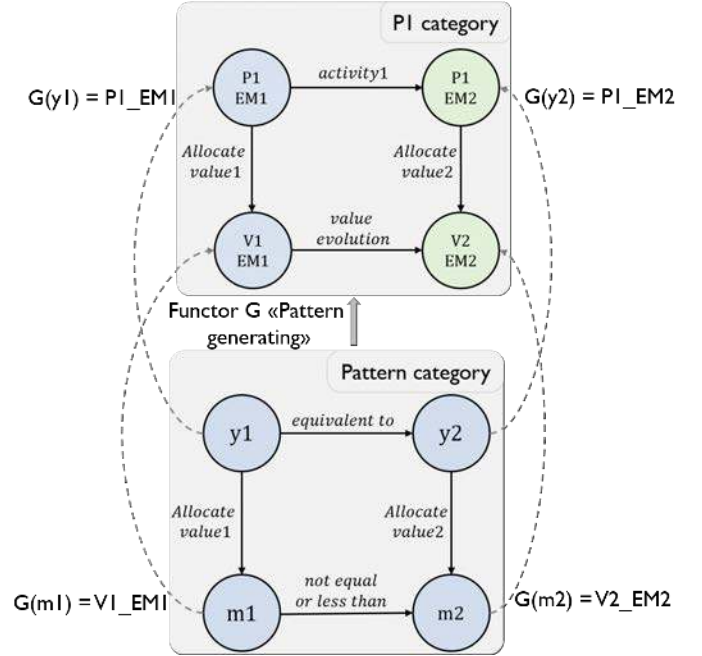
P1 category

G(y1) = P1_EM1

P1 EM1

activity1

P1 EM2

G(y2) = P1_EM2

Allocate value1

Allocate value2

V1 EM1

value evolution

V2 EM2

Functor G «Pattern generating»

Pattern category

y1

equivalent to

y2

Allocate value1

Allocate value2

G(m1) = V1_EM1

m1

not equal or less than

m2

G(m2) = V2_EM2